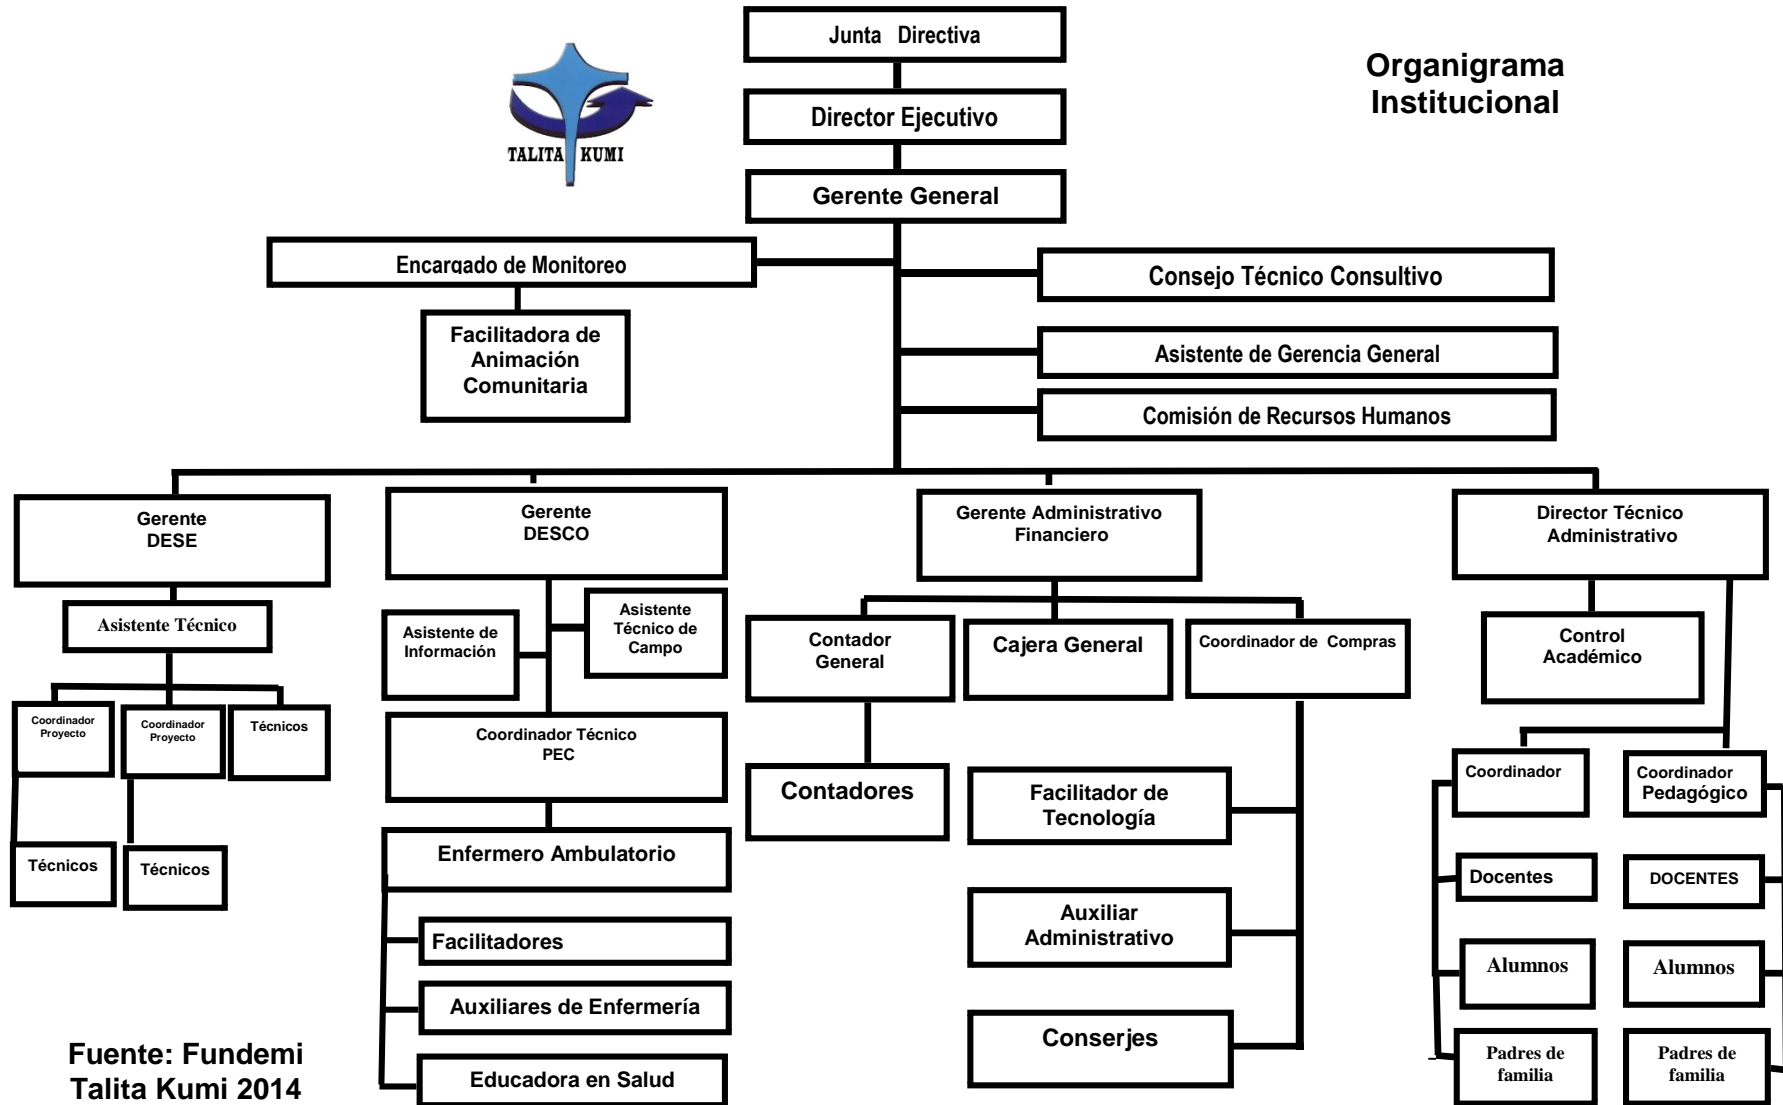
TALITA KUMI

Junta Directiva

Organigrama Institucional

Director Ejecutivo

Gerente General

Encargado de Monitoreo

Consejo Técnico Consultivo

Facilitadora de Animación Comunitaria

Asistente de Gerencia General

Comisión de Recursos Humanos

Gerente DESE

Gerente DESCO

Gerente Administrativo Financiero

Director Técnico Administrativo

Asistente Técnico

Asistente de Información

Asistente Técnico de Campo

Contador General

Cajera General

Coordinador de Compras

Control Académico

Coordinador Proyecto

Coordinador Proyecto

Técnicos

Coordinador Técnico PEC

Contadores

Facilitador de Tecnología

Coordinador

Coordinador Pedagógico

Técnicos

Técnicos

Enfermero Ambulatorio

Docentes

DOCENTES

Facilitadores

Auxiliar Administrativo

Alumnos

Alumnos

Auxiliares de Enfermería

Conserjes

Padres de familia

Padres de familia

Fuente: Fundemi Talita Kumi 2014

Educadora en Salud